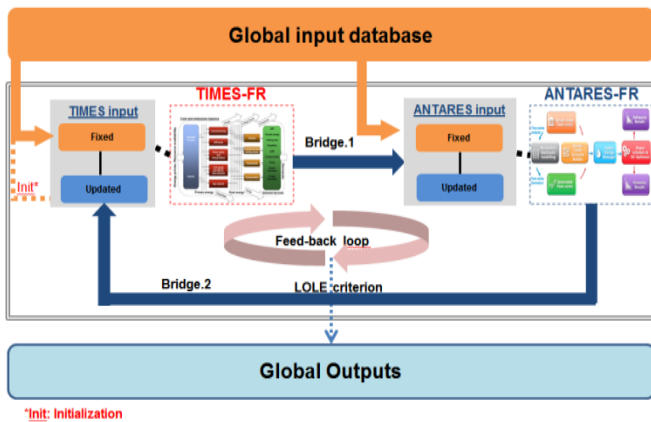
Global input database

TIMES input

Fixed

Updated

Init*

TIMES-FR

Bridge.1

ANTARES input

Fixed

Updated

ANTARES-FR

Feed-back loop

Bridge.2

LOLE criterion

Global Outputs

*Init: Initialization